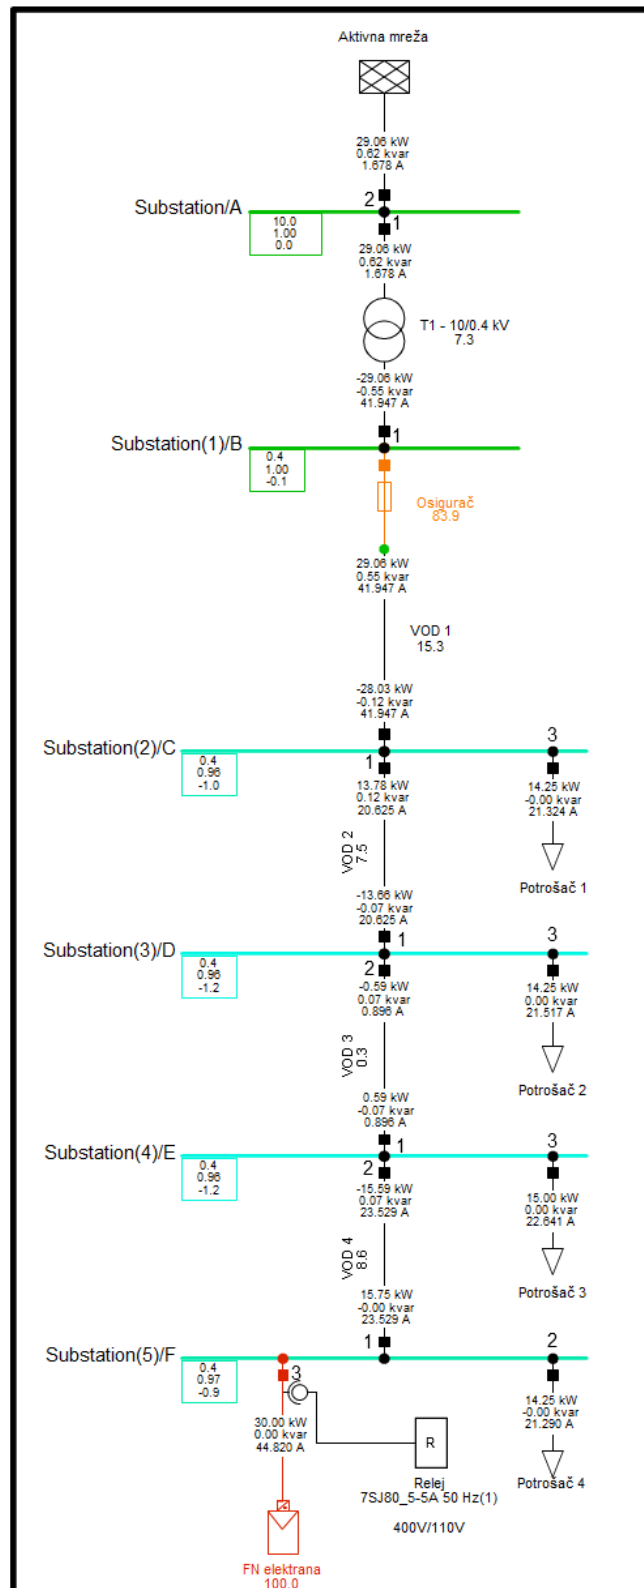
Aktivna mreža

29.06 kW
0.62 kvar
1.678 A

Substation/A
2
1
10.0
1.00
0.0

29.06 kW
0.62 kvar
1.678 A

T1 - 10/0.4 kV
7.3

-29.06 kW
-0.55 kvar
41.947 A

Substation(1)/B
1
0.4
1.00
-0.1

Osigurač
83.9

29.06 kW
0.55 kvar
41.947 A

VOD 1
15.3

-28.03 kW
-0.12 kvar
41.947 A

Substation(2)/C
1
3
0.4
0.96
-1.0

13.78 kW
0.12 kvar
20.625 A

14.25 kW
-0.00 kvar
21.324 A

VOD 2
7.5

Potrošač 1

-13.66 kW
-0.07 kvar
20.625 A

Substation(3)/D
1
2
3
0.4
0.96
-1.2

-0.59 kW
0.07 kvar
0.896 A

14.25 kW
0.00 kvar
21.517 A

VOD 3
0.3

Potrošač 2

0.59 kW
-0.07 kvar
0.896 A

Substation(4)/E
1
2
3
0.4
0.96
-1.2

-15.59 kW
0.07 kvar
23.529 A

15.00 kW
0.00 kvar
22.641 A

VOD 4
8.6

Potrošač 3

15.75 kW
-0.00 kvar
23.529 A

Substation(5)/F
1
2
3
0.4
0.97
-0.9

30.00 kW
0.00 kvar
44.820 A

14.25 kW
-0.00 kvar
21.290 A

R
Relej
7SJ80_5-5A 50 Hz(1)

Potrošač 4

400V/110V

FN elektrana
100.0